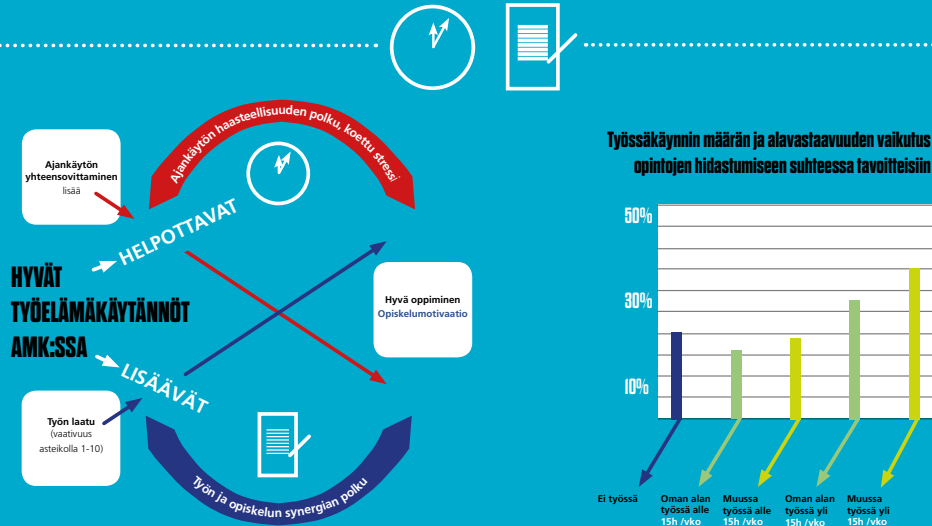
Ajankäytön haasteellisuuden polku, koettu stressi

Ajankäytön yhteensovittaminen
lisää

HELPOTTAVAT

HYVÄT TYÖELÄMÄKÄYTÄNNÖT AMK:SSA

LISÄÄVÄT

Työn laatu
(vaativuus asteikolla 1-10)

Hyvä oppiminen
Opiskelumotivaatio

Työn ja opiskelun synergian polku

Työssäkäynnin määrän ja alavastaavuuden vaikutus opintojen hidastumiseen suhteessa tavoitteisiin

50%
30%
10%

Ei työssä
Oman alan työssä alle 15h /vko
Muussa työssä alle 15h /vko
Oman alan työssä yli 15h /vko
Muussa työssä yli 15h /vko